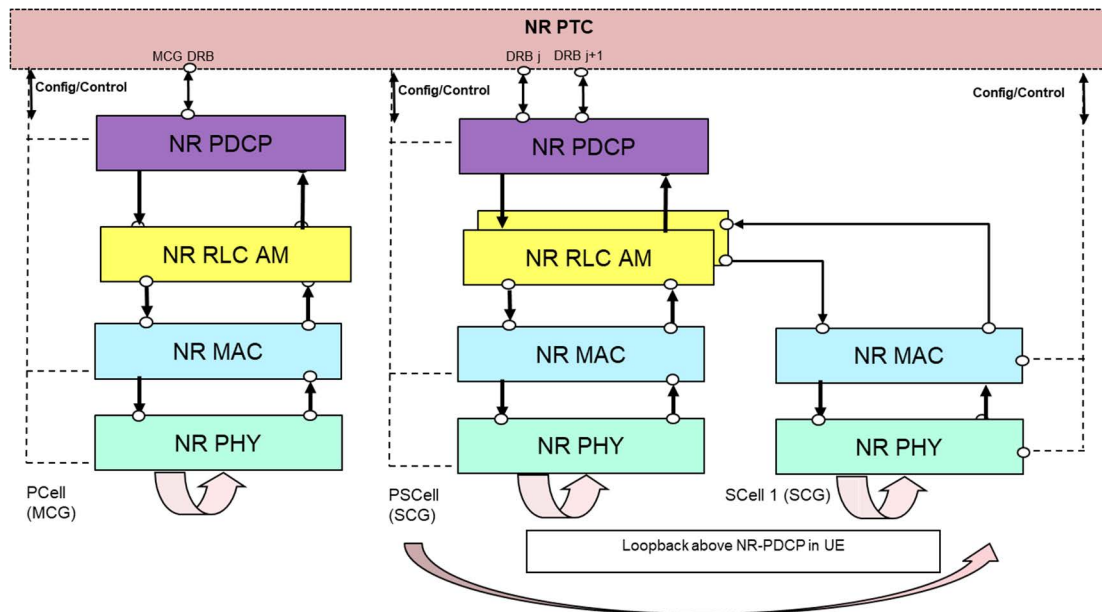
NR PTC

MCG DRB

Config/Control

NR PDCP

NR RLC AM

NR MAC

NR PHY

PCell (MCG)

DRB j

DRB j+1

Config/Control

NR PDCP

NR RLC AM

NR MAC

NR PHY

PSCell (SCG)

Config/Control

NR MAC

NR PHY

SCell 1 (SCG)

Loopback above NR-PDCP in UE